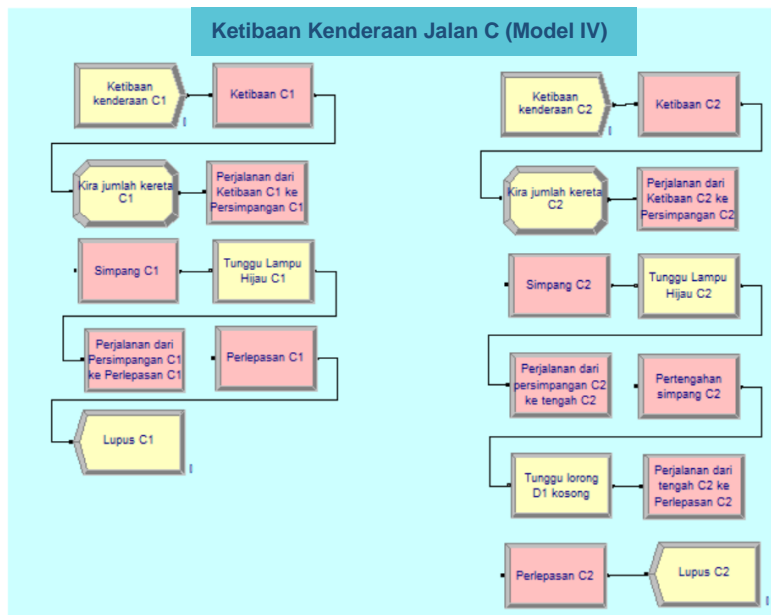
Ketibaan Kenderaan Jalan C (Model IV)

Ketibaan kenderaan C1

Ketibaan C1

Kira jumlah kereta C1

Perjalanan dari Ketibaan C1 ke Persimpangan C1

Simpang C1

Tunggu Lampu Hijau C1

Perjalanan dari Persimpangan C1 ke Perlepasan C1

Perlepasan C1

Lupus C1

Ketibaan kenderaan C2

Ketibaan C2

Kira jumlah kereta C2

Perjalanan dari Ketibaan C2 ke Persimpangan C2

Simpang C2

Tunggu Lampu Hijau C2

Perjalanan dari persimpangan C2 ke tengah C2

Pertengahan simpang C2

Tunggu lorong D1 kosong

Perjalanan dari tengah C2 ke Perlepasan C2

Perlepasan C2

Lupus C2